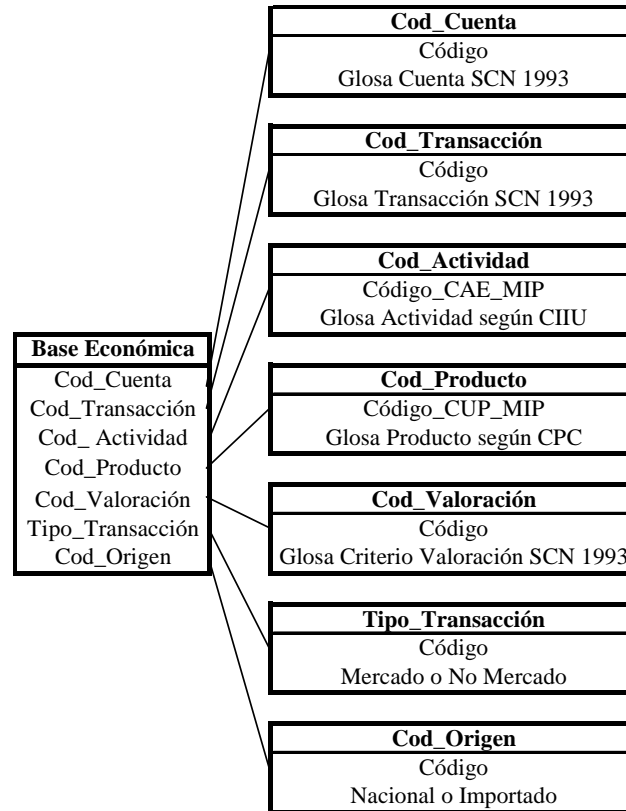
Base Económica
Cod_Cuenta
Cod_Transacción
Cod_ Actividad
Cod_Producto
Cod_Valoración
Tipo_Transacción
Cod_Origen

Cod_Cuenta
Código
Glosa Cuenta SCN 1993

Cod_Transacción
Código
Glosa Transacción SCN 1993

Cod_Actividad
Código_CAE_MIP
Glosa Actividad según CIIU

Cod_Producto
Código_CUP_MIP
Glosa Producto según CPC

Cod_Valoración
Código
Glosa Criterio Valoración SCN 1993

Tipo_Transacción
Código
Mercado o No Mercado

Cod_Origen
Código
Nacional o Importado